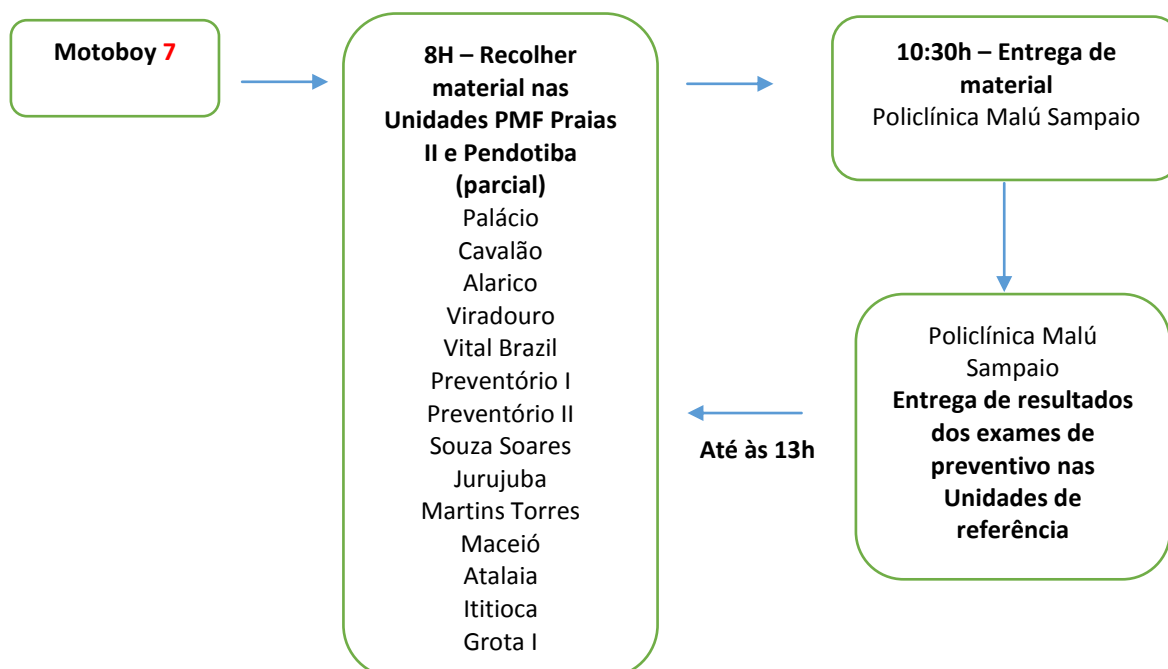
Motoboy 7

8H – Recolher material nas Unidades PMF Praias II e Pendotiba (parcial)
Palácio
Cavalão
Alarico
Viradouro
Vital Brazil
Preventório I
Preventório II
Souza Soares
Jurujuba
Martins Torres
Maceió
Atalaia
Ititioca
Grota I

10:30h – Entrega de material
Policlínica Malú Sampaio

Policlínica Malú Sampaio
Entrega de resultados dos exames de preventivo nas Unidades de referência

Até às 13h